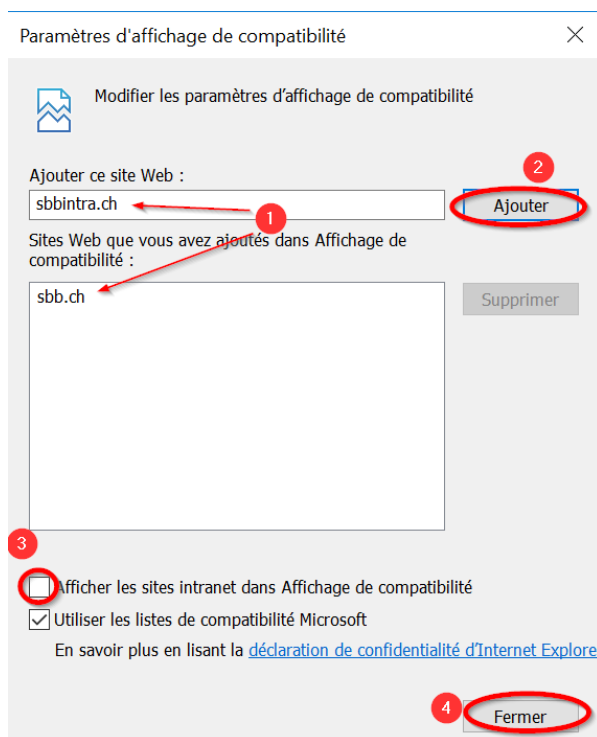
Paramètres d'affichage de compatibilité

Modifier les paramètres d'affichage de compatibilité

Ajouter ce site Web :

sbbintra.ch

2

Ajouter

1

Sites Web que vous avez ajoutés dans Affichage de compatibilité :

sbb.ch

Supprimer

3

Afficher les sites intranet dans Affichage de compatibilité

Utiliser les listes de compatibilité Microsoft

En savoir plus en lisant la déclaration de confidentialité d'Internet Explore

4

Fermer